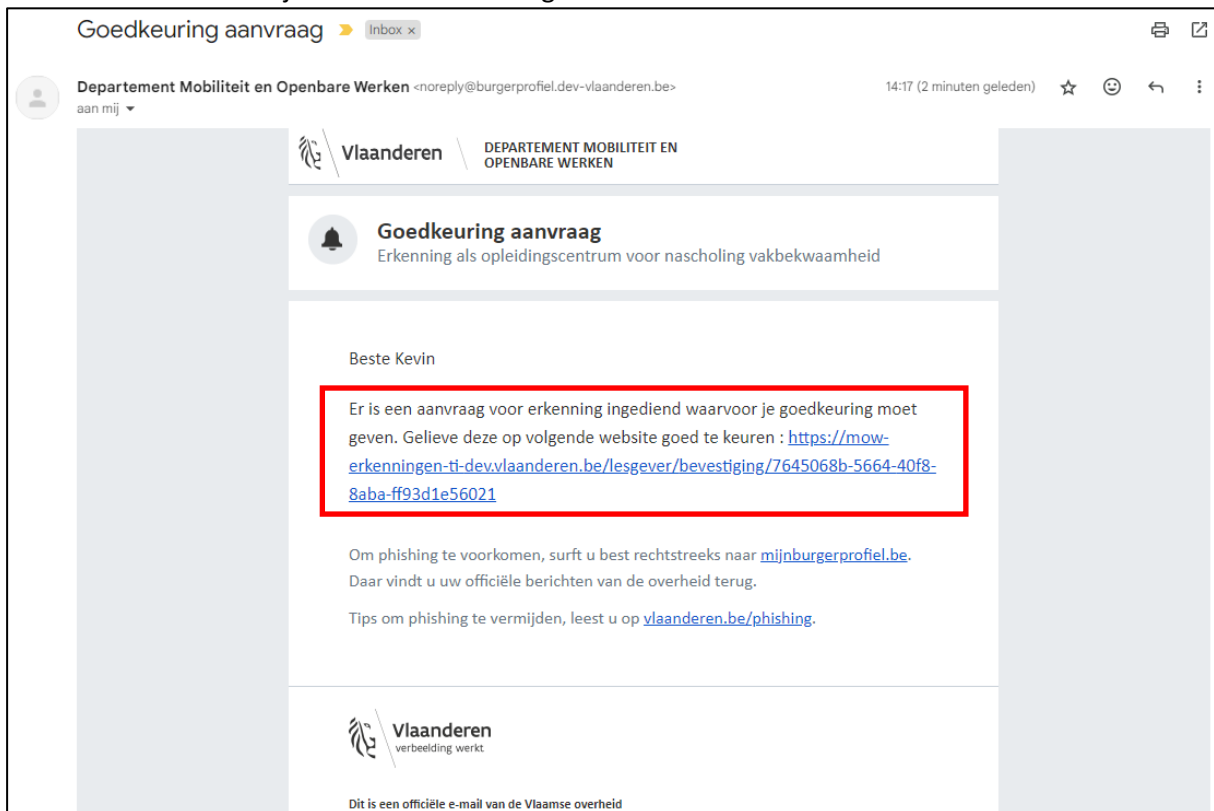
Goedkeuring aanvraag Inbox ×

Departement Mobiliteit en Openbare Werken <noreply@burgerprofiel.dev-vlaanderen.be>
aan mij

14:17 (2 minuten geleden)

Vlaanderen DEPARTEMENT MOBILITEIT EN OPENBARE WERKEN

Goedkeuring aanvraag
Erkenning als opleidingscentrum voor nascholing vakbekwaamheid

Beste Kevin

Er is een aanvraag voor erkenning ingediend waarvoor je goedkeuring moet geven. Gelieve deze op volgende website goed te keuren : https://mow-erkenningen-ti-dev.vlaanderen.be/lesgever/bevestiging/7645068b-5664-40f8-8aba-ff93d1e56021

Om phishing te voorkomen, surft u best rechtstreeks naar mijnburgerprofiel.be. Daar vindt u uw officiële berichten van de overheid terug.

Tips om phishing te vermijden, leest u op vlaanderen.be/phishing.

Vlaanderen
verbeelding werkt

Dit is een officiële e-mail van de Vlaamse overheid